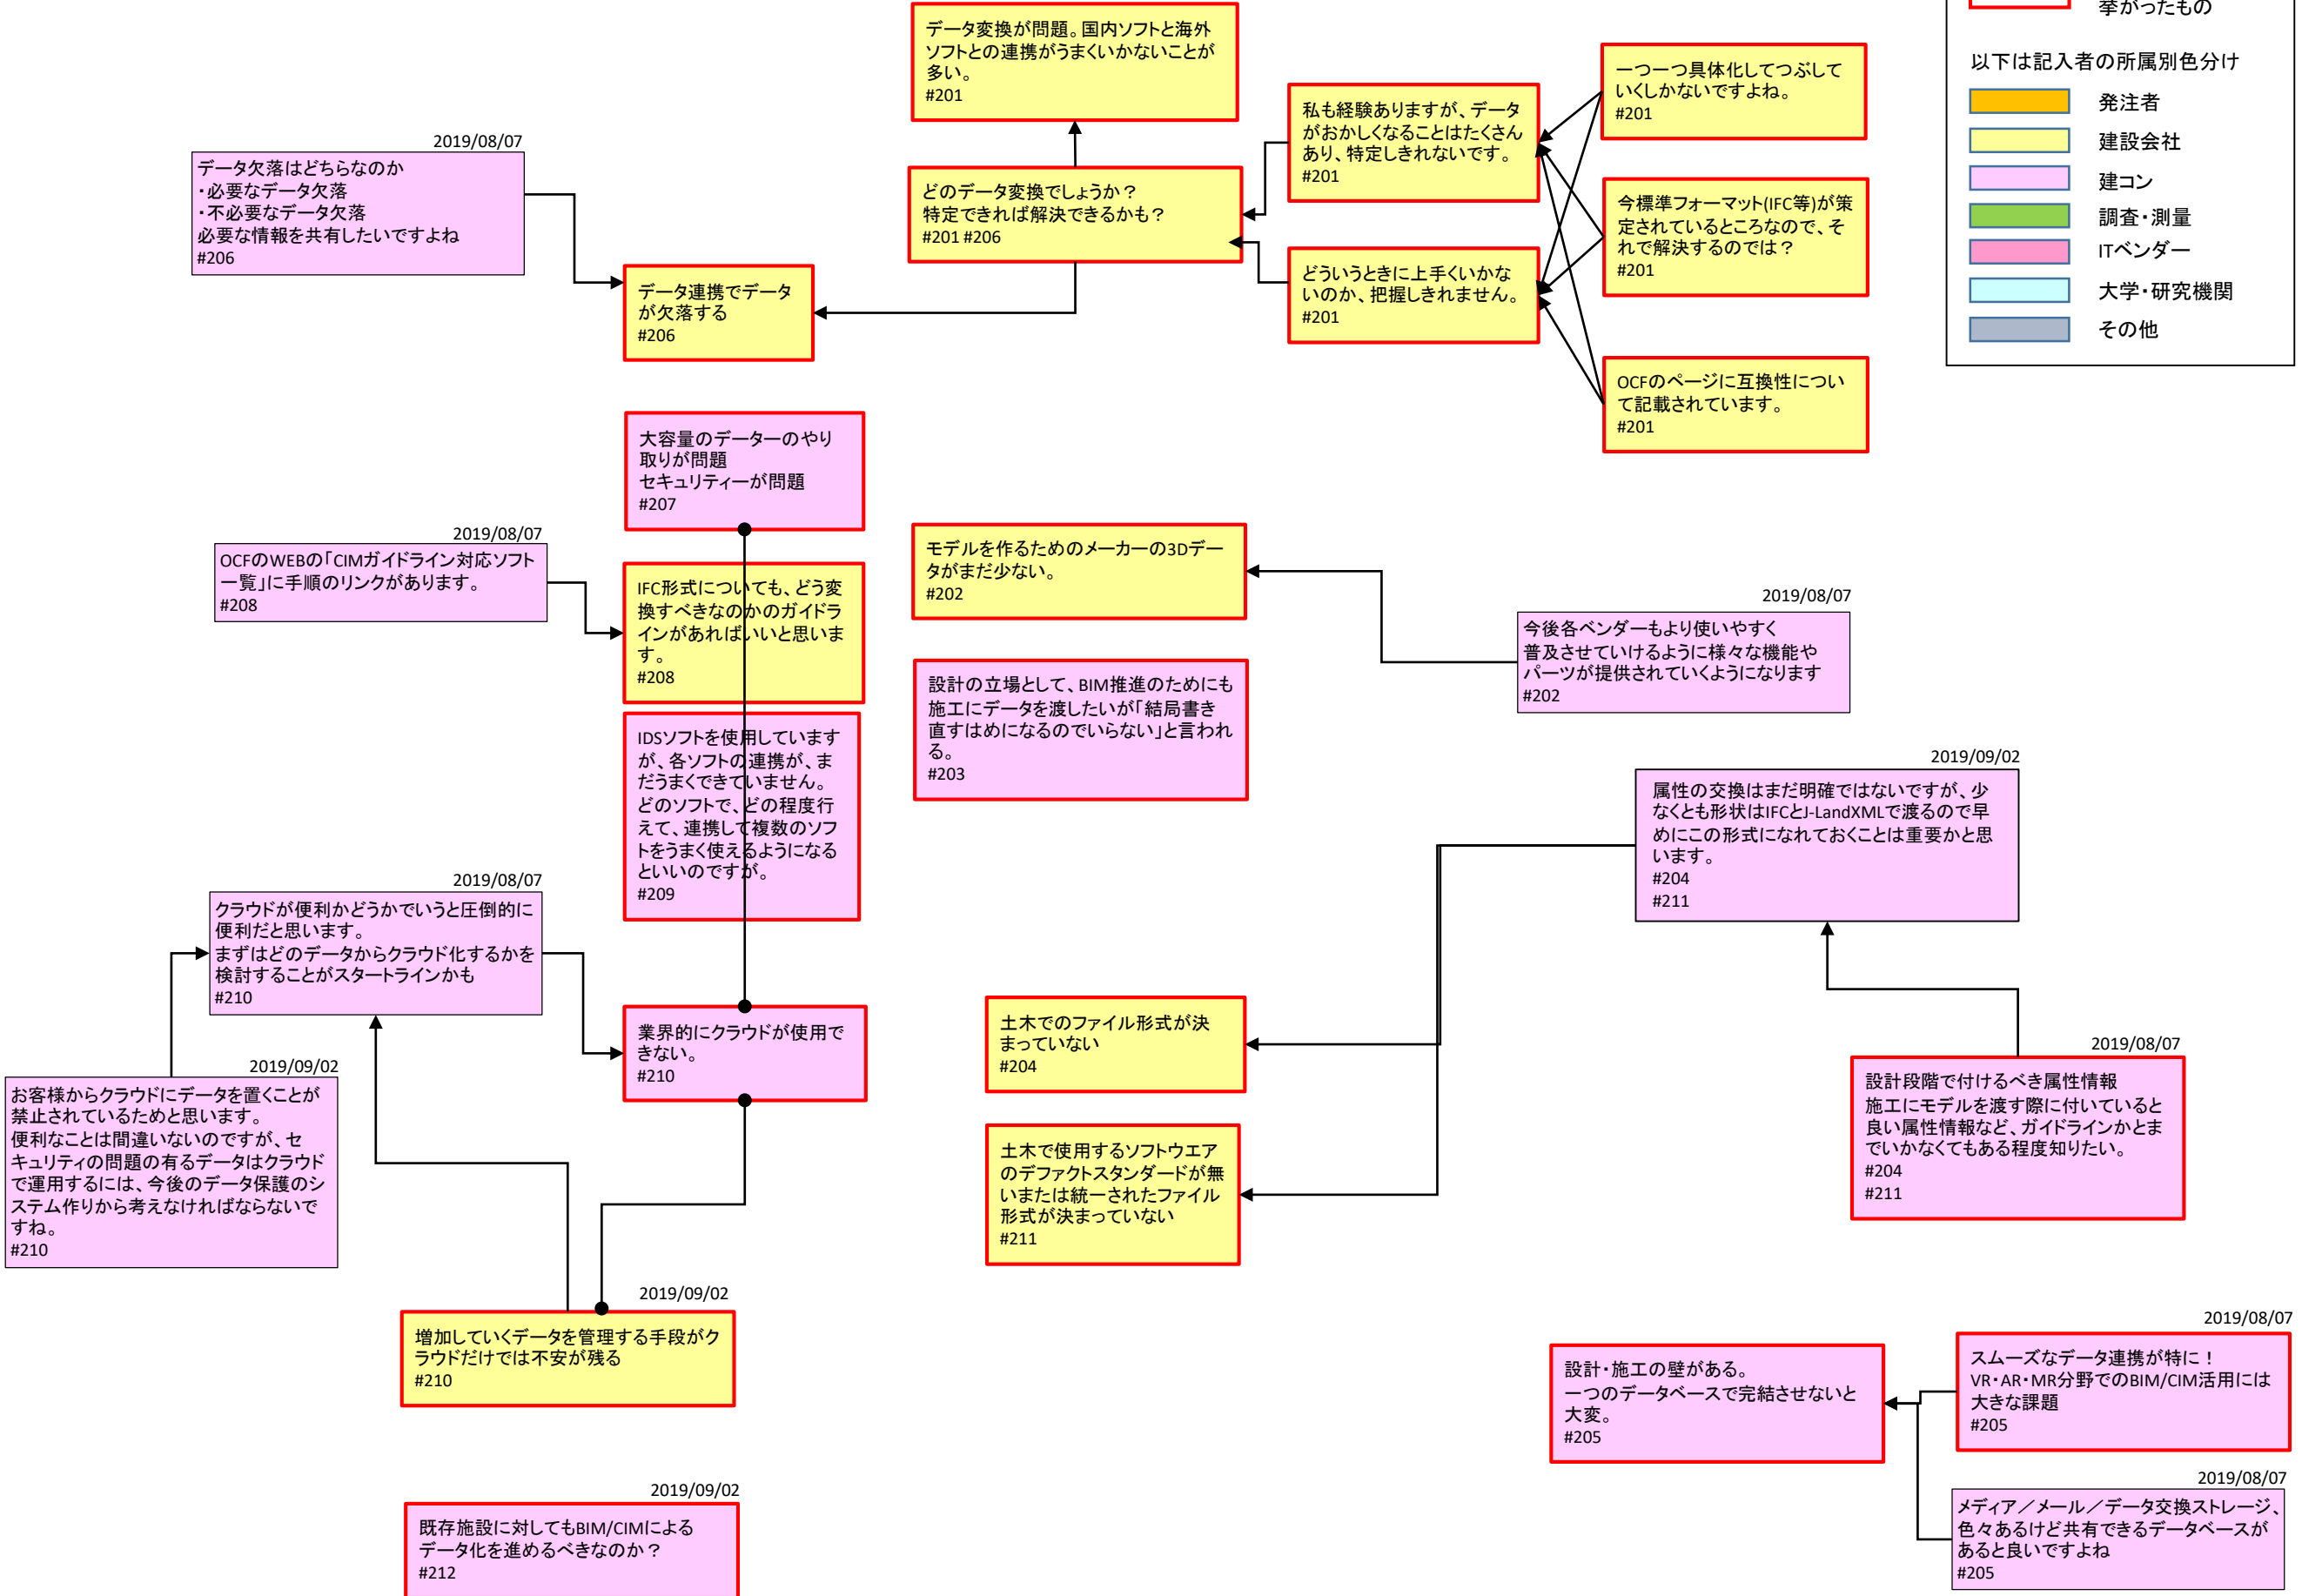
挙がったもの

以下は記入者の所属別色分け
発注者
建設会社
建コン
調査・測量
ITベンダー
大学・研究機関
その他

データ変換が問題。国内ソフトと海外ソフトとの連携がうまくいかないことが多い。
#201

2019/08/07
データ欠落はどちらなのか
・必要なデータ欠落
・不必要なデータ欠落
必要な情報を共有したいですよね
#206

どのデータ変換でしょうか？
特定できれば解決できるかも？
#201 #206

私も経験ありますが、データがおかしくなることはたくさんあり、特定しきれないです。
#201

一つ一つ具体化してつぶしていくしかないですよね。
#201

今標準フォーマット(IFC等)が策定されているところなので、それで解決するのでは？
#201

データ連携でデータが欠落する
#206

どういうときに上手くいかないのか、把握しきれません。
#201

OCFのページに互換性について記載されています。
#201

大容量のデーターのやり取りが問題
セキュリティーが問題
#207

2019/08/07
OCFのWEBの「CIMガイドライン対応ソフト一覧」に手順のリンクがあります。
#208

IFC形式についても、どう変換すべきなのかのガイドラインがあればいいと思います。
#208

モデルを作るためのメーカーの3Dデータがまだ少ない。
#202

2019/08/07
今後各ベンダーもより使いやすく
普及させていけるように様々な機能やパーツが提供されていくようになります
#202

IDSソフトを使用していますが、各ソフトの連携が、まだうまくできていません。
どのソフトで、どの程度行えて、連携して複数のソフトをうまく使えるようになるといいのですが。
#209

設計の立場として、BIM推進のためにも施工にデータを渡したいが「結局書き直すはめになるのでいらない」と言われる。
#203

2019/09/02
属性の交換はまだ明確ではないですが、少なくとも形状はIFCとJ-LandXMLで渡るので早めにこの形式になれておくことは重要かと思います。
#204
#211

2019/08/07
クラウドが便利かどうかでいうと圧倒的に便利だと思います。
まずはどのデータからクラウド化するかを検討することがスタートラインかも
#210

業界的にクラウドが使用できない。
#210

土木でのファイル形式が決まっていない
#204

2019/08/07
設計段階で付けるべき属性情報
施工にモデルを渡す際に付いていると良い属性情報など、ガイドラインかとまでいかなくてもある程度知りたい。
#204
#211

2019/09/02
お客様からクラウドにデータを置くことが禁止されているためと思います。
便利なことは間違いないのですが、セキュリティの問題の有るデータはクラウドで運用するには、今後のデータ保護のシステム作りから考えなければならないですね。
#210

土木で使用するソフトウエアのデファクトスタンダードが無いまたは統一されたファイル形式が決まっていない
#211

2019/09/02
増加していくデータを管理する手段がクラウドだけでは不安が残る
#210

2019/08/07
設計・施工の壁がある。
一つのデータベースで完結させないと大変。
#205

スムーズなデータ連携が特に！
VR・AR・MR分野でのBIM/CIM活用には大きな課題
#205

2019/09/02
既存施設に対してもBIM/CIMによるデータ化を進めるべきなのか？
#212

2019/08/07
メディア／メール／データ交換ストレージ、色々あるけど共有できるデータベースがあると良いですよね
#205